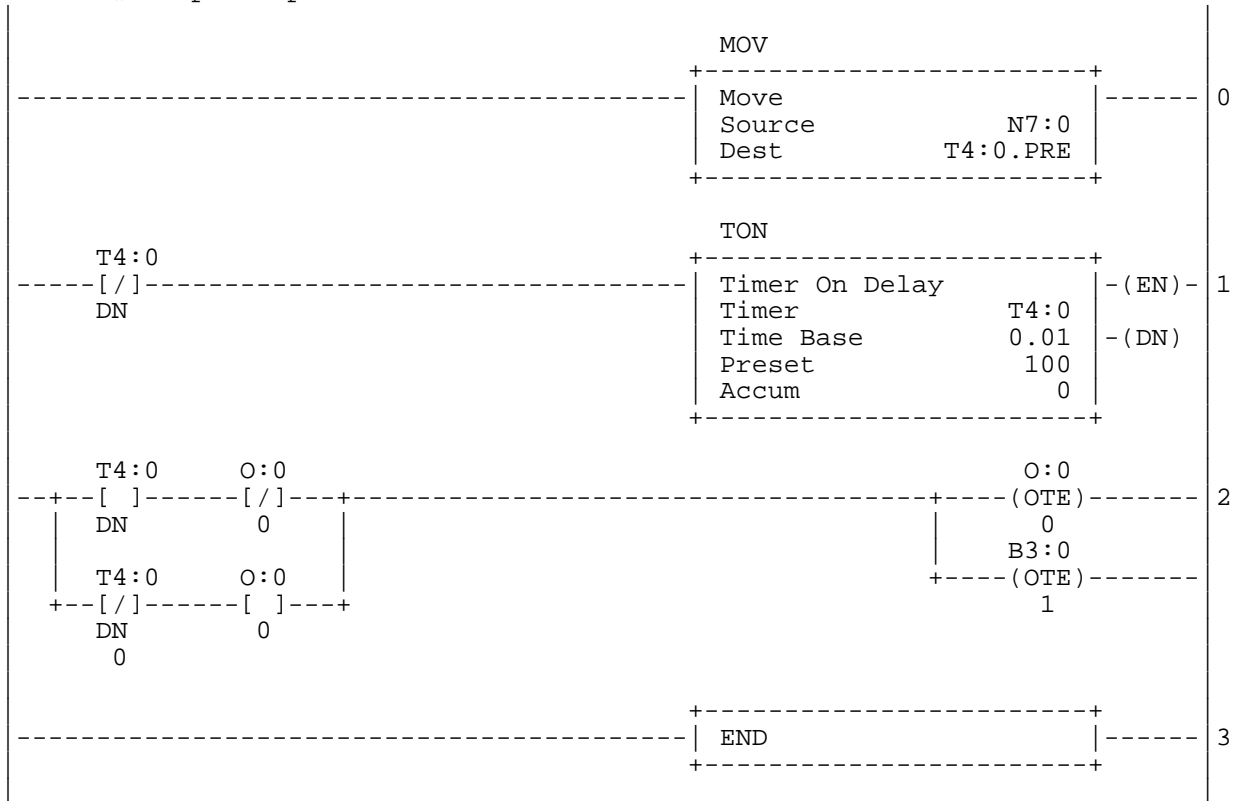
MOV
Move
Source N7:0
Dest T4:0.PRE
0

TON
T4:0
[/]
DN
Timer On Delay
Timer T4:0
Time Base 0.01
Preset 100
Accum 0
-(EN)-
-(DN)
1

T4:0 O:0
[ ] [/]
DN 0
T4:0 O:0
[/] [ ]
DN 0
0
O:0
(OTE)
0
B3:0
(OTE)
1
2

END
3